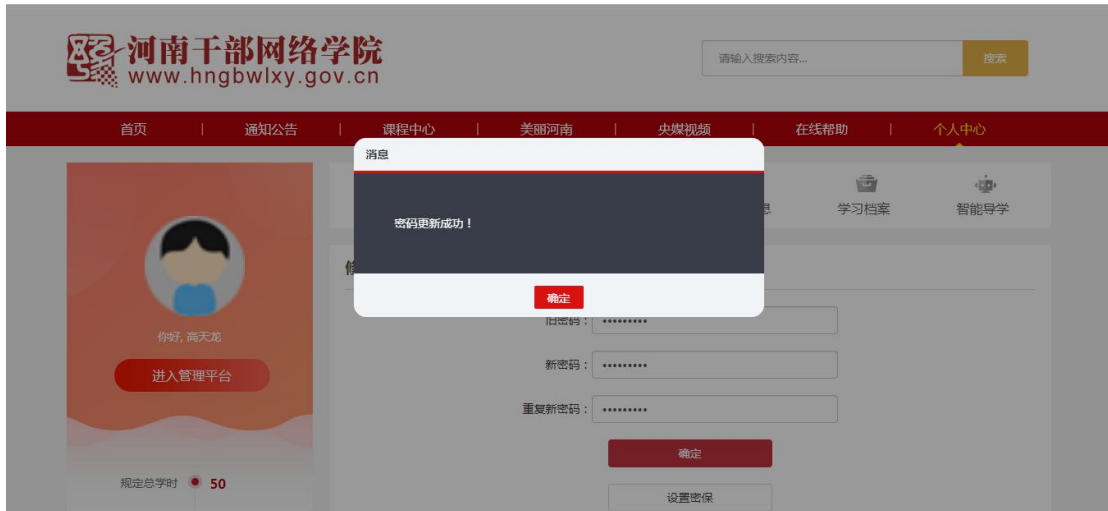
河南干部网络学院
www.hngbwlxy.gov.cn

请输入搜索内容...
搜索

首页 | 通知公告 | 课程中心 | 美丽河南 | 央媒视频 | 在线帮助 | 个人中心

消息

密码更新成功！

确定

息
学习档案
智能导学

修

你好, 高天龙
进入管理平台

旧密码：•••••••••
新密码：•••••••••
重复新密码：•••••••••

确定
设置密保

规定总学时 50